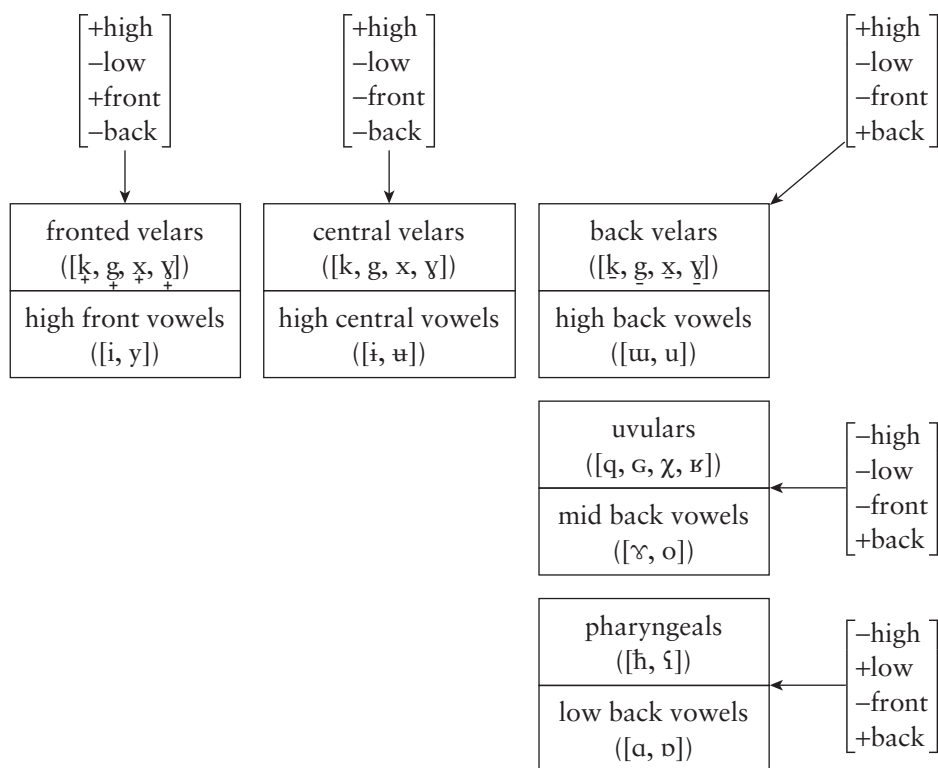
$\begin{bmatrix} \text{+high} \\ \text{–low} \\ \text{+front} \\ \text{–back} \end{bmatrix}$

$\begin{bmatrix} \text{+high} \\ \text{–low} \\ \text{–front} \\ \text{–back} \end{bmatrix}$

$\begin{bmatrix} \text{+high} \\ \text{–low} \\ \text{–front} \\ \text{+back} \end{bmatrix}$

| fronted velars ([k̟, g̟, x̟, ɣ̟]) |
|---|
| high front vowels ([i, y]) |

| central velars ([k, g, x, ɣ]) |
|---|
| high central vowels ([ɨ, ʉ]) |

| back velars ([k̠, g̠, x̠, ɣ̠]) |
|---|
| high back vowels ([ɯ, u]) |

| uvulars ([q, ɢ, χ, ʁ]) |
|---|
| mid back vowels ([ɤ, o]) |

$\begin{bmatrix} \text{–high} \\ \text{–low} \\ \text{–front} \\ \text{+back} \end{bmatrix}$

| pharyngeals ([ħ, ʕ]) |
|---|
| low back vowels ([ɑ, ɒ]) |

$\begin{bmatrix} \text{–high} \\ \text{+low} \\ \text{–front} \\ \text{+back} \end{bmatrix}$